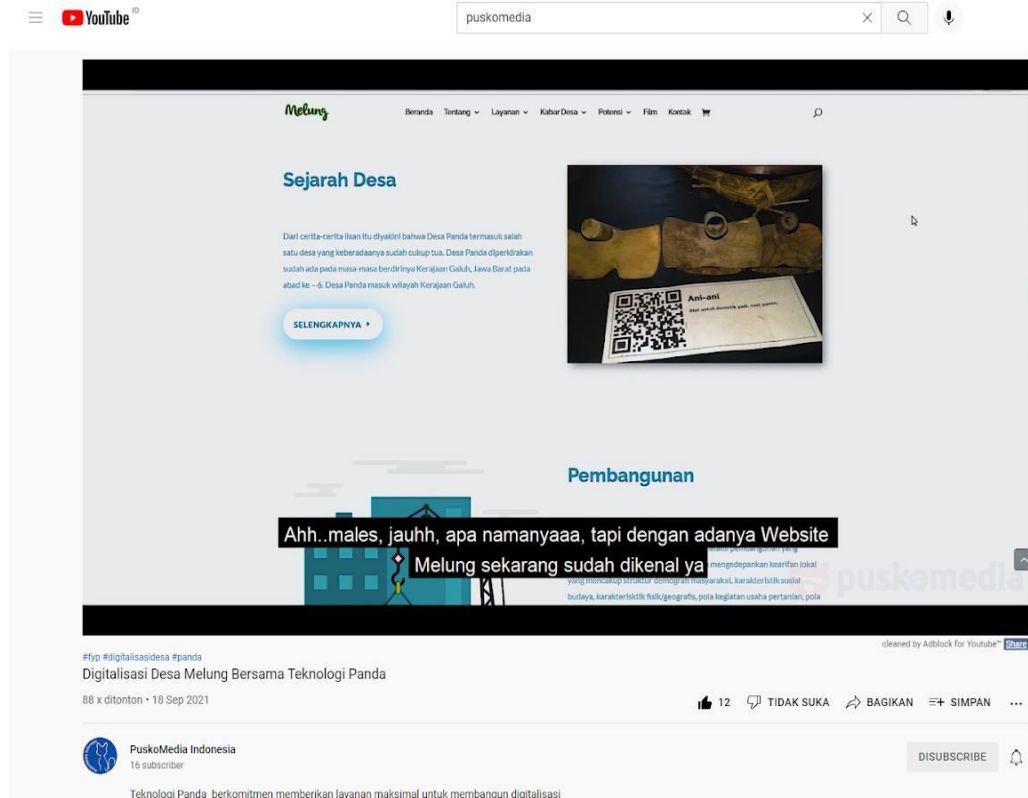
YouTube ID

puskomedia

Melung

Beranda Tentang Layanan Kabar Desa Potensi Film Kontak

Sejarah Desa

Dari cerita-cerita lisan itu diyakini bahwa Desa Panda termasuk salah satu desa yang keberadaanya sudah cukup tua. Desa Panda diperkirakan sudah ada pada masa-masa berdirinya Kerajaan Galuh, Jawa Barat pada abad ke – 6. Desa Panda masuk wilayah Kerajaan Galuh.

SELENGKAPNYA

Ani-ani

Pembangunan

Ahh..males, jauhh, apa namanyaaa, tapi dengan adanya Website Melung sekarang sudah dikenal ya

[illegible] mengedepankan kearifan lokal yang mencakup struktur demografi masyarakat, karakteristik sosial budaya, karakteristik fisik/geografis, pola kegiatan usaha pertanian, pola

puskomedia

cleaned by Adblock for Youtube™ Share

#fyp #digitalisasidesa #panda

Digitalisasi Desa Melung Bersama Teknologi Panda

88 x ditonton • 18 Sep 2021

12 TIDAK SUKA BAGIKAN SIMPAN ...

PuskoMedia Indonesia
16 subscriber

DISUBSCRIBE

Teknologi Panda berkomitmen memberikan layanan maksimal untuk membangun digitalisasi